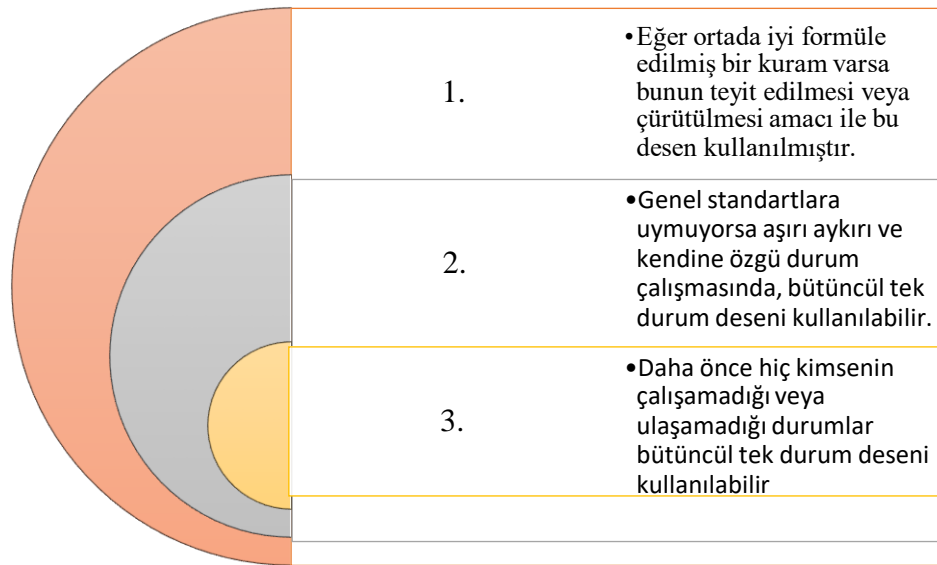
1.

•Eğer ortada iyi formüle edilmiş bir kuram varsa bunun teyit edilmesi veya çürütülmesi amacı ile bu desen kullanılmıştır.

2.

•Genel standartlara uymuyorsa aşırı aykırı ve kendine özgü durum çalışmasında, bütüncül tek durum deseni kullanılabilir.

3.

•Daha önce hiç kimsenin çalışamadığı veya ulaşamadığı durumlar bütüncül tek durum deseni kullanılabilir